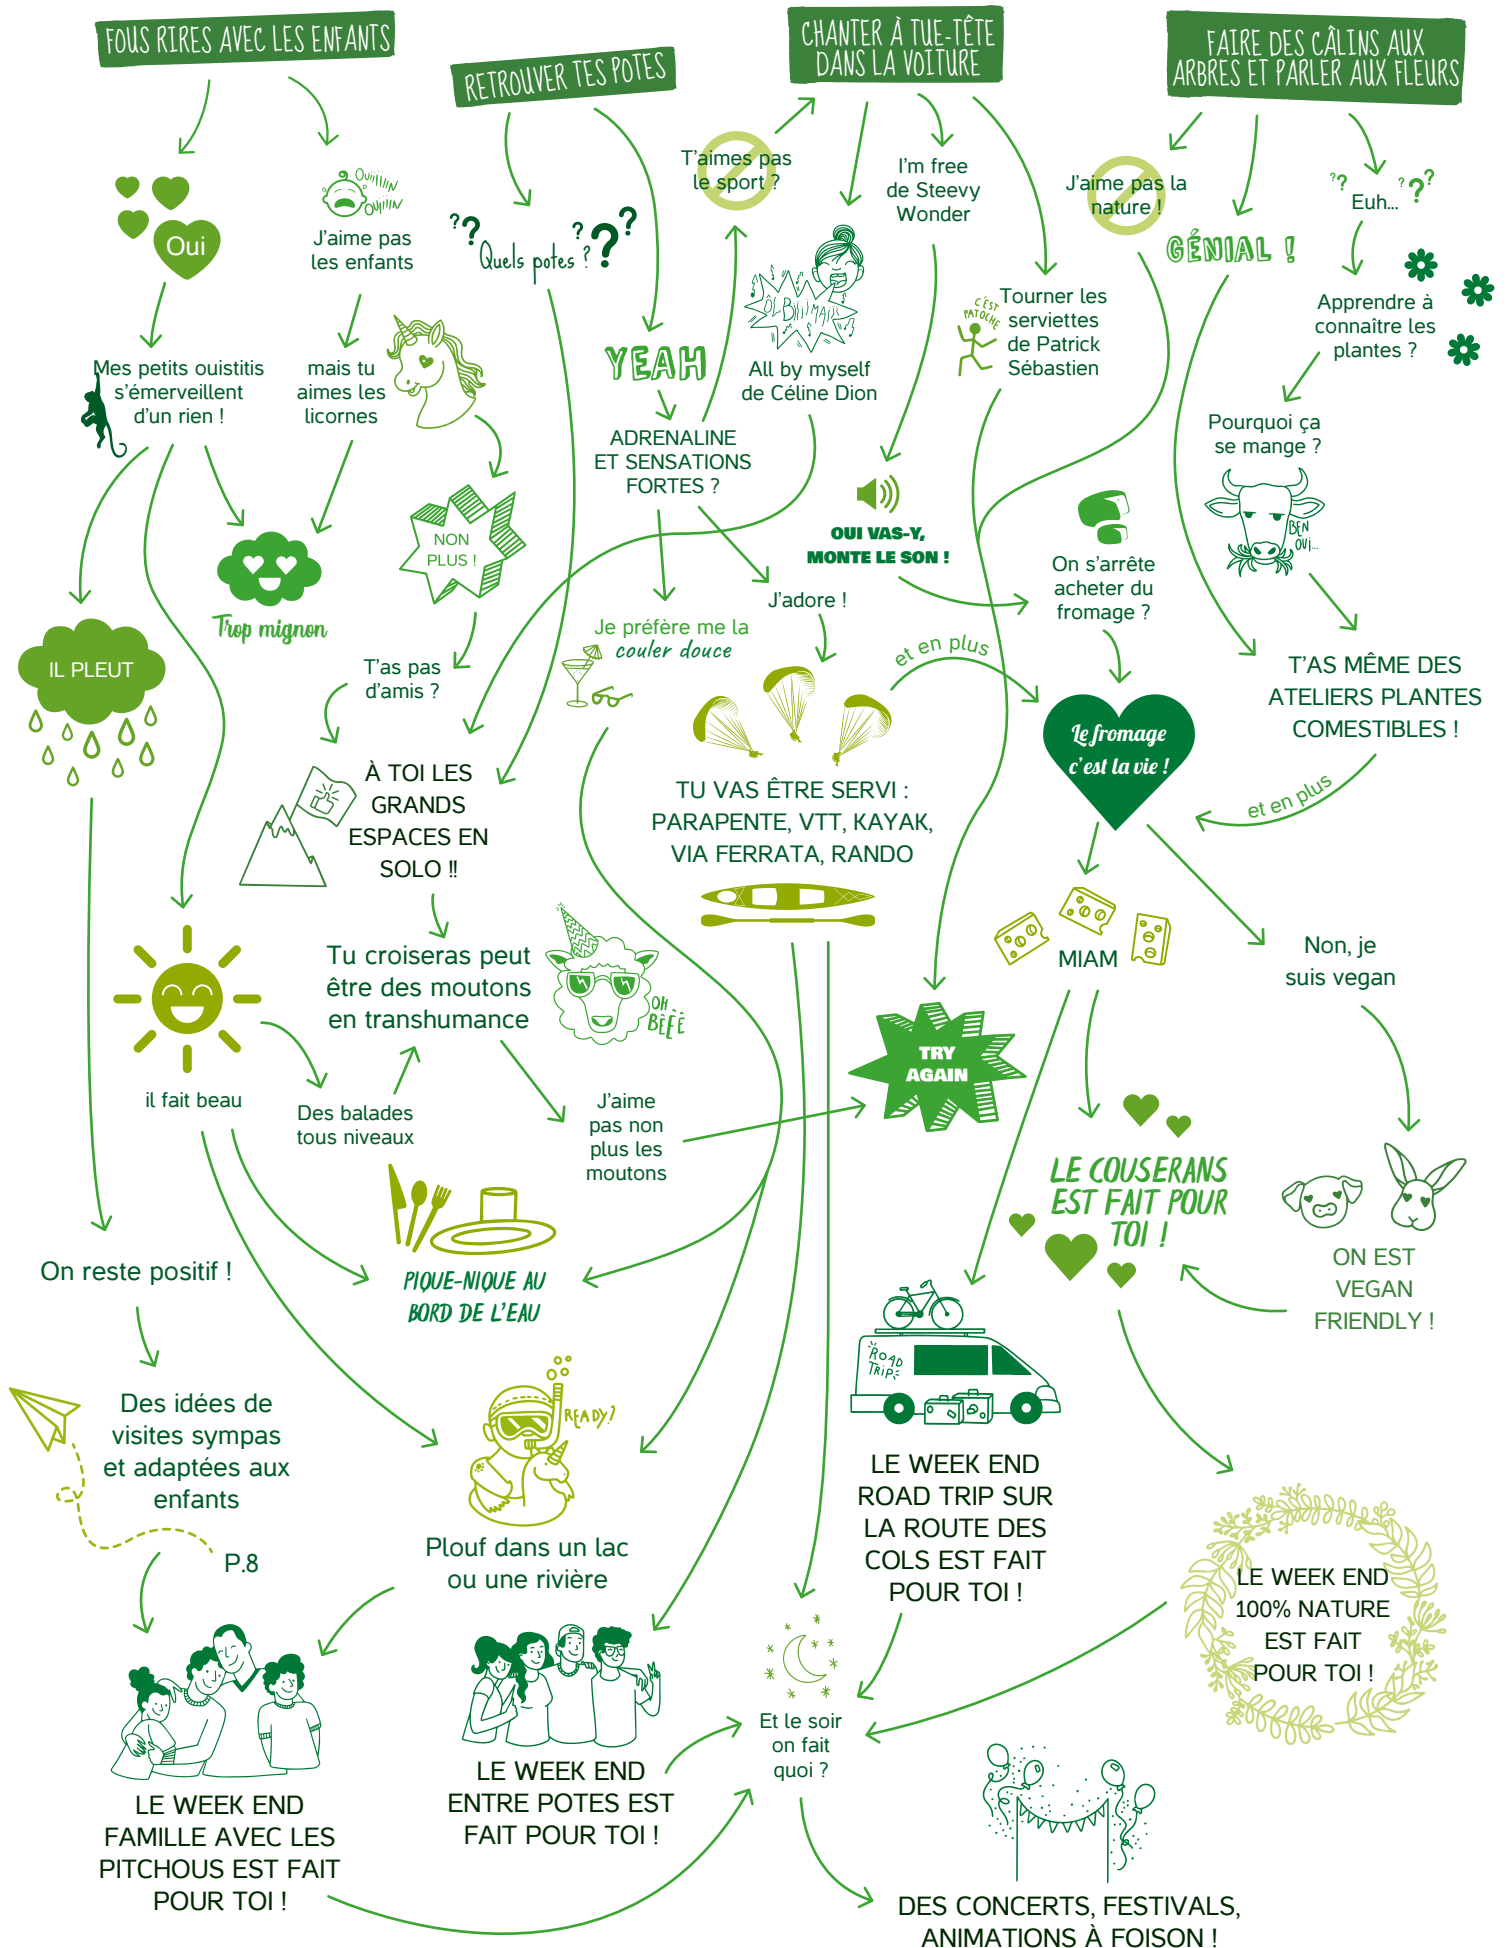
FOUS RIRES AVEC LES ENFANTS

RETROUVER TES POTES

CHANTER À TUE-TÊTE DANS LA VOITURE

FAIRE DES CÂLINS AUX ARBRES ET PARLER AUX FLEURS

Oui

Ouiiiin Ouiiiin

J'aime pas les enfants

Quels potes ?

T'aimes pas le sport ?

I'm free de Steevy Wonder

J'aime pas la nature !

GÉNIAL !

Euh...

Mes petits ouistitis s'émerveillent d'un rien !

mais tu aimes les licornes

YEAH

ÔL BIIIMAIII

All by myself de Céline Dion

C'EST PATOCHE

Tourner les serviettes de Patrick Sébastien

Apprendre à connaître les plantes ?

ADRENALINE ET SENSATIONS FORTES ?

Pourquoi ça se mange ?

NON PLUS !

Trop mignon

OUI VAS-Y, MONTE LE SON !

BEN OUI...

IL PLEUT

On s'arrête acheter du fromage ?

J'adore !

Je préfère me la couler douce

T'as pas d'amis ?

et en plus

T'AS MÊME DES ATELIERS PLANTES COMESTIBLES !

Le fromage c'est la vie !

À TOI LES GRANDS ESPACES EN SOLO !!

TU VAS ÊTRE SERVI : PARAPENTE, VTT, KAYAK, VIA FERRATA, RANDO

et en plus

MIAM

Non, je suis vegan

Tu croiseras peut être des moutons en transhumance

OH BÊÊÊ

TRY AGAIN

il fait beau

Des balades tous niveaux

J'aime pas non plus les moutons

LE COUSERANS EST FAIT POUR TOI !

ON EST VEGAN FRIENDLY !

On reste positif !

PIQUE-NIQUE AU BORD DE L'EAU

ROAD TRIP

Des idées de visites sympas et adaptées aux enfants

READY?

LE WEEK END ROAD TRIP SUR LA ROUTE DES COLS EST FAIT POUR TOI !

P.8

Plouf dans un lac ou une rivière

LE WEEK END 100% NATURE EST FAIT POUR TOI !

Et le soir on fait quoi ?

LE WEEK END FAMILLE AVEC LES PITCHOUS EST FAIT POUR TOI !

LE WEEK END ENTRE POTES EST FAIT POUR TOI !

DES CONCERTS, FESTIVALS, ANIMATIONS À FOISON !